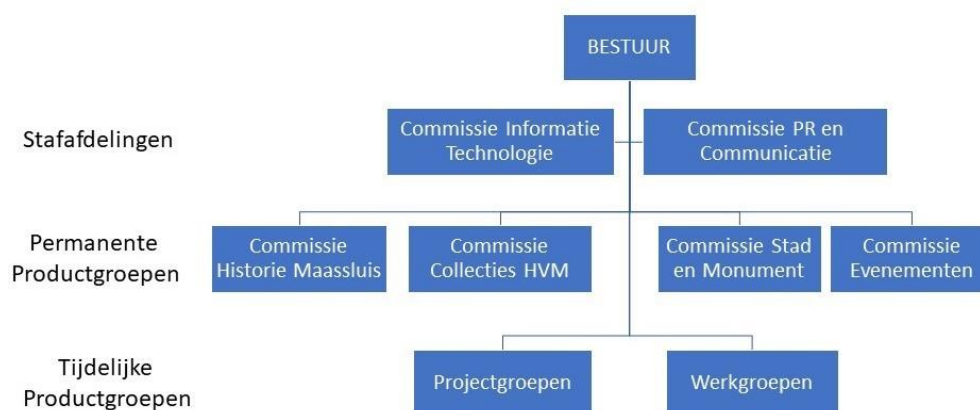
BESTUUR

Stafafdelingen

Commissie Informatie Technologie

Commissie PR en Communicatie

Permanente Productgroepen

Commissie Historie Maassluis

Commissie Collecties HVM

Commissie Stad en Monument

Commissie Evenementen

Tijdelijke Productgroepen

Projectgroepen

Werkgroepen